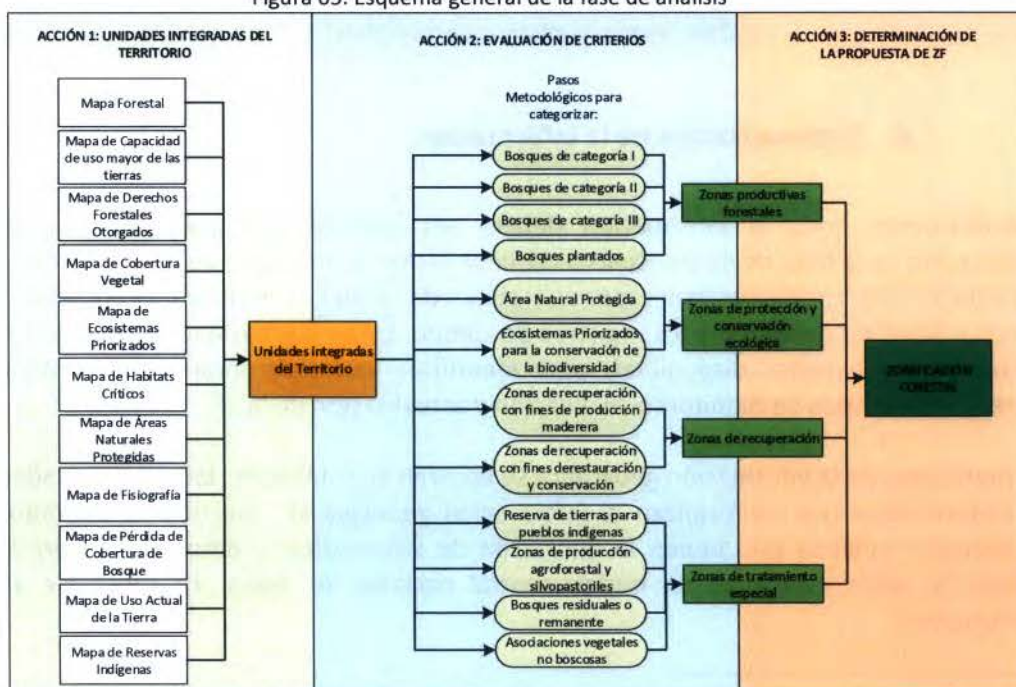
Figura 05: Esquema general de la fase de análisis

ACCIÓN 1: UNIDADES INTEGRADAS DEL TERRITORIO

Mapa Forestal

Mapa de Capacidad de uso mayor de las tierras

Mapa de Derechos Forestales Otorgados

Mapa de Cobertura Vegetal

Mapa de Ecosistemas Priorizados

Mapa de Habitats Críticos

Mapa de Áreas Naturales Protegidas

Mapa de Fisiografía

Mapa de Pérdida de Cobertura de Bosque

Mapa de Uso Actual de la Tierra

Mapa de Reservas Indígenas

Unidades integradas del Territorio

ACCIÓN 2: EVALUACIÓN DE CRITERIOS

Pasos Metodológicos para categorizar:

Bosques de categoría I

Bosques de categoría II

Bosques de categoría III

Bosques plantados

Área Natural Protegida

Ecosistemas Priorizados para la conservación de la biodiversidad

Zonas de recuperación con fines de producción maderera

Zonas de recuperación con fines derestauración y conservación

Reserva de tierras para pueblos indígenas

Zonas de producción agroforestal y silvopastoriles

Bosques residuales o remanente

Asociaciones vegetales no boscosas

Zonas productivas forestales

Zonas de protección y conservación ecológica

Zonas de recuperación

Zonas de tratamiento especial

ACCIÓN 3: DETERMINACIÓN DE LA PROPUESTA DE ZF

ZONIFICACIÓN FORESTAL